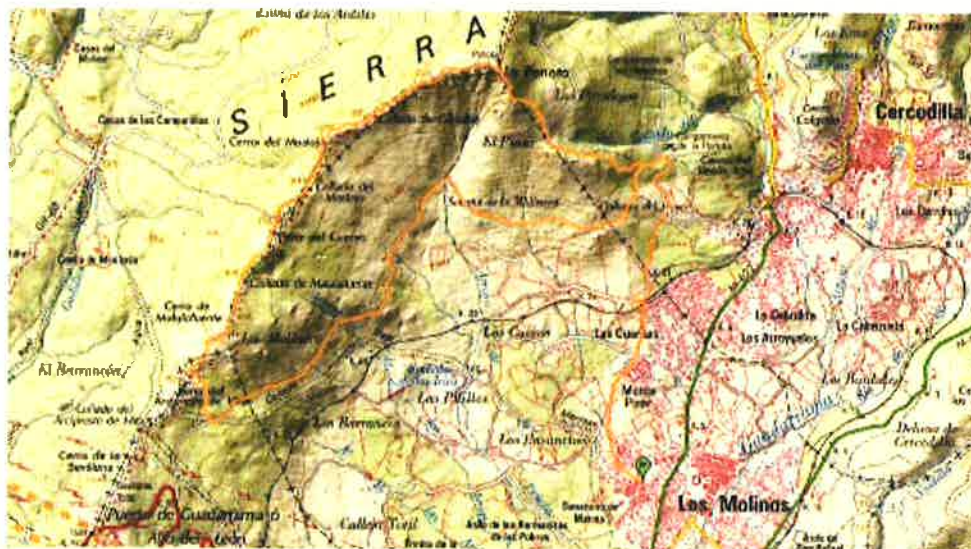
SIERRA

Cercodilla

Cerro del Mostaz

Casas de los Campanillas

Casas del Molino

La Peñota

El Pinar

Cerro de Matalafuente

Al Barrancón

Collado del Arcipreste de Hita

Cerro de la Sevillana

Puerto de Guadarrama

Los Cuernos

Los Cuarteles

Los Pinillos

Los Barrancos

Los Escorales

Los Molinos

Los Arroyuelos

La Dehesilla

La Cabezuela

Las Rastrojeras

Dehesa de Cercedilla

Guadarrama

Collado Tejil

Los Robles

Cerro Colgado

Las Eras

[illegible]